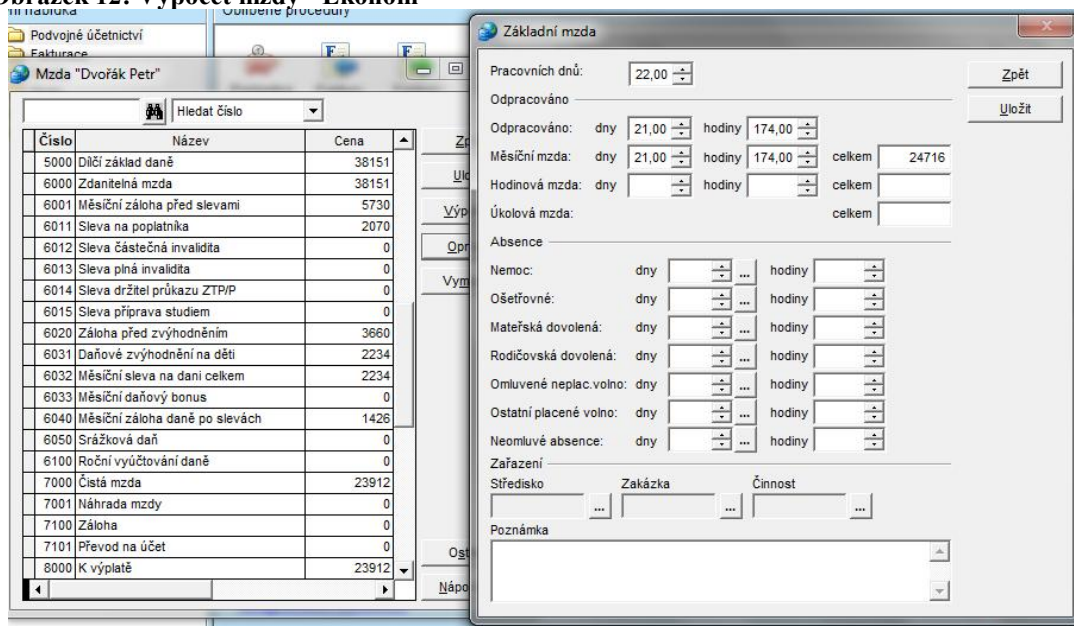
Obrázek 12: Výpočet mzdy "Ekonom"

ní nabídka
Oblíbené procedury
Podvojné účetnictví
Fakturace
Mzda "Dvořák Petr"

Hledat číslo

| Číslo | Název | Cena |
|---|---|---|
| 5000 | Dílčí základ daně | 38151 |
| 6000 | Zdanitelná mzda | 38151 |
| 6001 | Měsíční záloha před slevami | 5730 |
| 6011 | Sleva na poplatníka | 2070 |
| 6012 | Sleva částečná invalidita | 0 |
| 6013 | Sleva plná invalidita | 0 |
| 6014 | Sleva držitel průkazu ZTP/P | 0 |
| 6015 | Sleva příprava studiem | 0 |
| 6020 | Záloha před zvýhodněním | 3660 |
| 6031 | Daňové zvýhodnění na děti | 2234 |
| 6032 | Měsíční sleva na dani celkem | 2234 |
| 6033 | Měsíční daňový bonus | 0 |
| 6040 | Měsíční záloha daně po slevách | 1426 |
| 6050 | Srážková daň | 0 |
| 6100 | Roční vyúčtování daně | 0 |
| 7000 | Čistá mzda | 23912 |
| 7001 | Náhrada mzdy | 0 |
| 7100 | Záloha | 0 |
| 7101 | Převod na účet | 0 |
| 8000 | K výplatě | 23912 |

Zp
Ul
Výp
Opr
Vym
Ost
Nápo

Základní mzda
Zpět
Uložit
Pracovních dnů: 22,00
Odpracováno
Odpracováno: dny 21,00 hodiny 174,00
Měsíční mzda: dny 21,00 hodiny 174,00 celkem 24716
Hodinová mzda: dny hodiny celkem
Úkolová mzda: celkem
Absence
Nemoc: dny hodiny
Ošetřovné: dny hodiny
Mateřská dovolená: dny hodiny
Rodičovská dovolená: dny hodiny
Omluvené neplac.volno: dny hodiny
Ostatní placené volno: dny hodiny
Neomluvé absence: dny hodiny
Zařazení
Středisko Zakázka Činnost
Poznámka